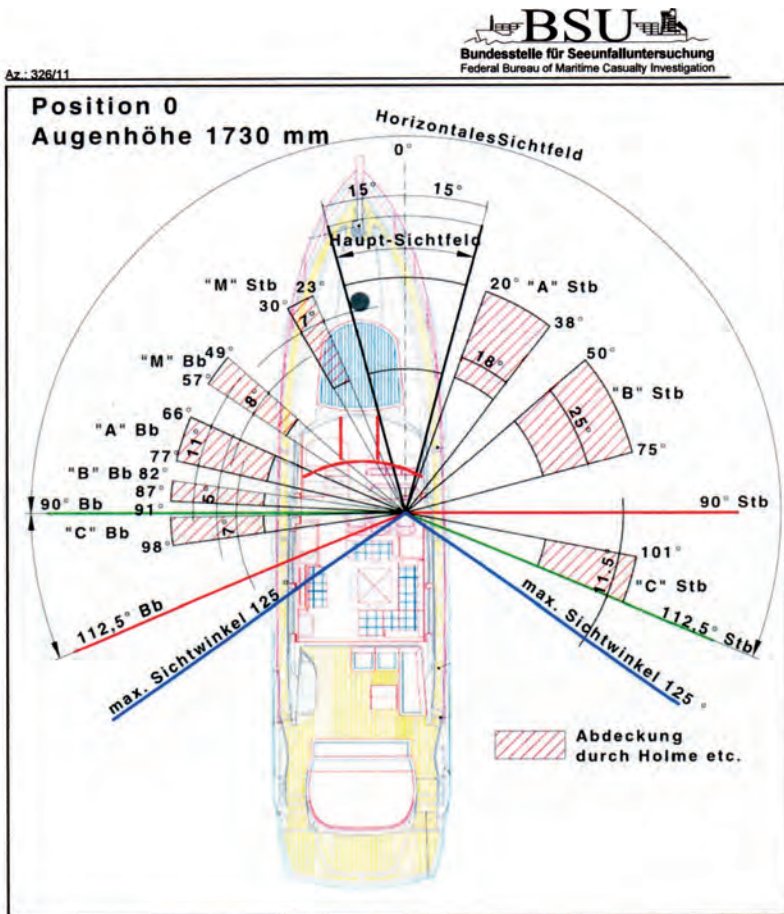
BSU
Bundesstelle für Seeunfalluntersuchung
Federal Bureau of Maritime Casualty Investigation

Az.: 326/11

Position 0
Augenhöhe 1730 mm

HorizontalesSichtfeld

0°

15°

15°

Haupt-Sichtfeld

"M" Stb

23°

30°

7°

20° "A" Stb

38°

18°

"M" Bb 49°

57°

8°

50°

"B" Stb

25°

75°

66°

"A" Bb

11°

77°

"B" Bb 82°

87°

5°

90° Bb

91°

"C" Bb

98°

7°

90° Stb

101°

11.5°

"C" Stb

112,5° Bb

max. Sichtwinkel 125

max. Sichtwinkel 125 °

112,5° Stb

Abdeckung durch Holme etc.